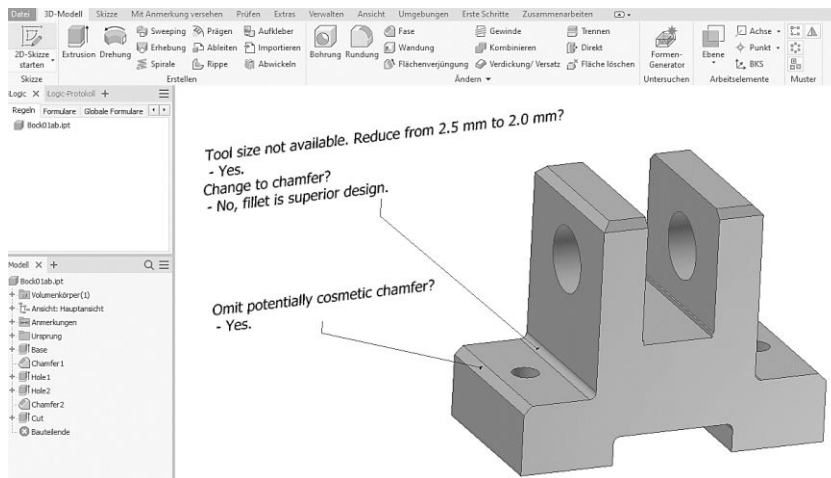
Datei 3D-Modell Skizze Mit Anmerkung versehen Prüfen Extras Verwalten Ansicht Umgebungen Erste Schritte Zusammenarbeiten

2D-Skizze starten Skizze
Extrusion Drehung Sweeping Erhebung Spirale Prägen Ableiten Rippe Aufkleber Importieren Abwickeln
Erstellen
Bohrung Rundung Fase Wandung Flächenverjüngung Gewinde Kombinieren Verdickung/ Versatz Trennen Direkt Fläche löschen
Ändern ▾
Formen-Generator
Untersuchen
Ebene Achse ▾ Punkt ▾ BKS
Arbeitselemente
Muster

Logic × Logic-Protokoll +
Regeln Formulare Globale Formulare
Bock01ab.ipt

Modell × +
Bock01ab.ipt
Volumenkörper(1)
Ansicht: Hauptansicht
Anmerkungen
Ursprung
Base
Chamfer1
Hole1
Hole2
Chamfer2
Cut
Bauteilende

Tool size not available. Reduce from 2.5 mm to 2.0 mm?
- Yes.
Change to chamfer?
- No, fillet is superior design.

Omit potentially cosmetic chamfer?
- Yes.